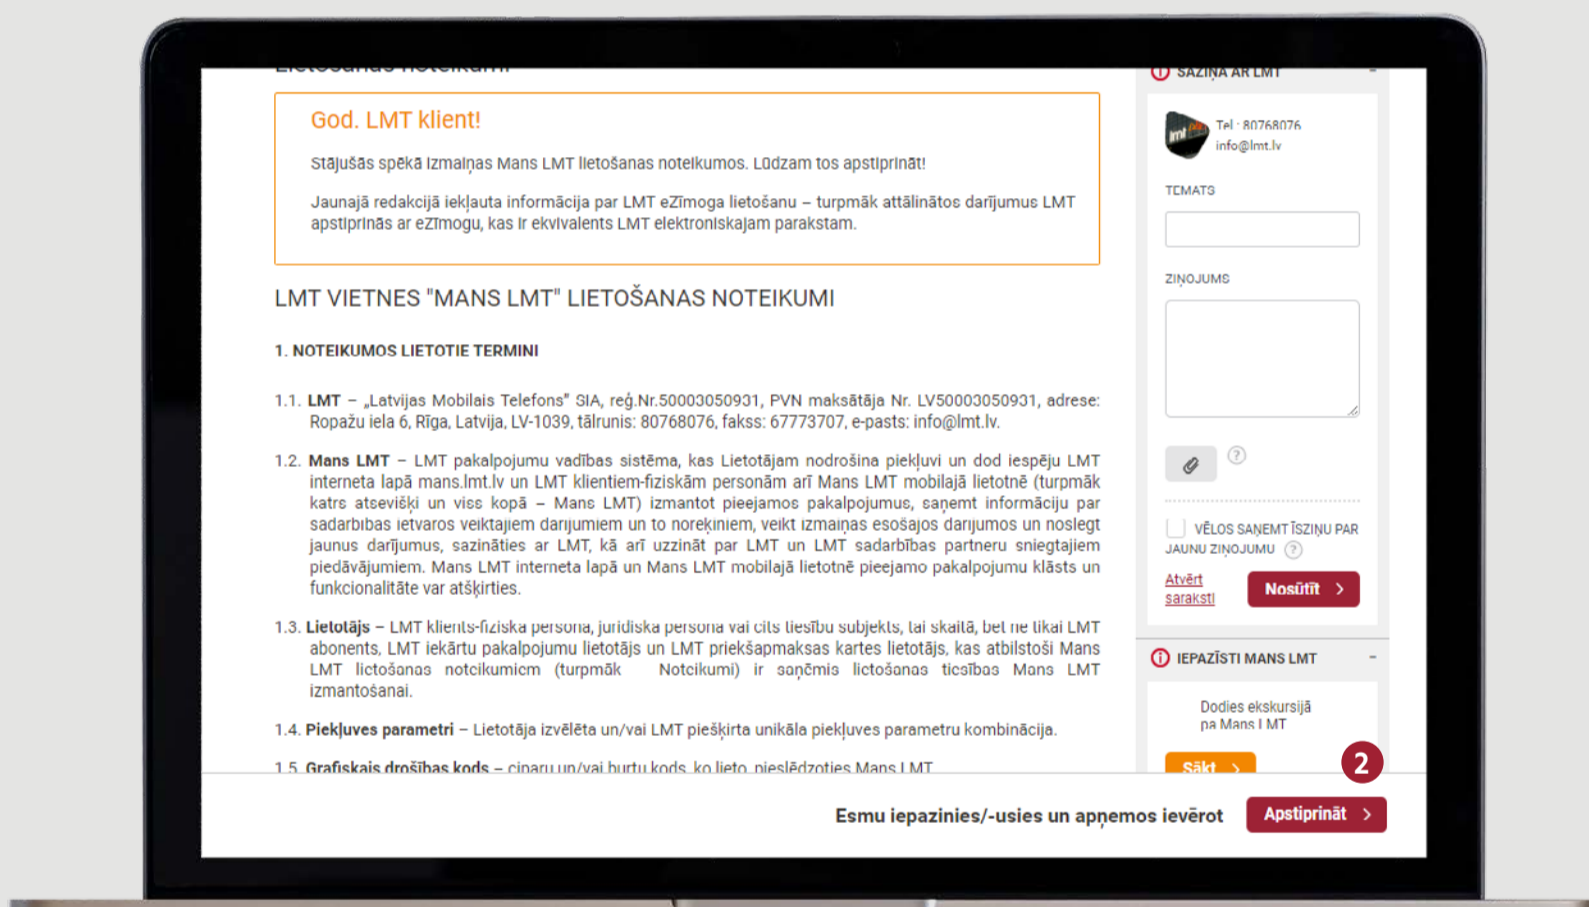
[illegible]

God. LMT klient!

Stājušās spēkā izmaiņas Mans LMT lietošanas noteikumos. Lūdzam tos apstiprināt!

Jaunajā redakcijā iekļauta informācija par LMT eZīmoga lietošanu – turpmāk attālinātos darījumus LMT apstiprinās ar eZīmogu, kas ir ekvivalents LMT elektroniskajam parakstam.

LMT VIETNES "MANS LMT" LIETOŠANAS NOTEIKUMI

1. NOTEIKUMOS LIETOTIE TERMINI

1.1. LMT – „Latvijas Mobilais Telefons" SIA, reģ.Nr.50003050931, PVN maksātāja Nr. LV50003050931, adrese: Ropažu iela 6, Rīga, Latvija, LV-1039, tālrunis: 80768076, fakss: 67773707, e-pasts: info@lmt.lv.

1.2. Mans LMT – LMT pakalpojumu vadības sistēma, kas Lietotājam nodrošina piekļuvi un dod iespēju LMT interneta lapā mans.lmt.lv un LMT klientiem-fiziskām personām arī Mans LMT mobilajā lietotnē (turpmāk katrs atsevišķi un viss kopā – Mans LMT) izmantot pieejamos pakalpojumus, saņemt informāciju par sadarbības ietvaros veiktajiem darījumiem un to norēķiniem, veikt izmaiņas esošajos darījumos un noslēgt jaunus darījumus, sazināties ar LMT, kā arī uzzināt par LMT un LMT sadarbības partneru sniegtajiem piedāvājumiem. Mans LMT interneta lapā un Mans LMT mobilajā lietotnē pieejamo pakalpojumu klāsts un funkcionalitāte var atšķirties.

1.3. Lietotājs – LMT klients-fiziska persona, juridiska persona vai cits tiesību subjekts, tai skaitā, bet ne tikai LMT abonents, LMT iekārtu pakalpojumu lietotājs un LMT priekšapmaksas kartes lietotājs, kas atbilstoši Mans LMT lietošanas noteikumiem (turpmāk Noteikumi) ir saņēmis lietošanas tiesības Mans LMT izmantošanai.

1.4. Piekļuves parametri – Lietotāja izvēlēta un/vai LMT piešķirta unikāla piekļuves parametru kombinācija.

1.5. Grafiskais drošības kods – ciparu un/vai burtu kods, ko lieto, pieslēdzoties Mans LMT

SAZIŅA AR LMT

Tel.: 80768076
info@lmt.lv

TEMATS

ZIŅOJUMS

VĒLOS SAŅEMT ĪSZIŅU PAR JAUNU ZIŅOJUMU

Atvērt sarakstī

Nosūtīt

IEPAZĪSTI MANS LMT

Dodies ekskursijā pa Mans LMT

Sākt

2

Esmu iepazinies/-usies un apņemos ievērot

Apstiprināt